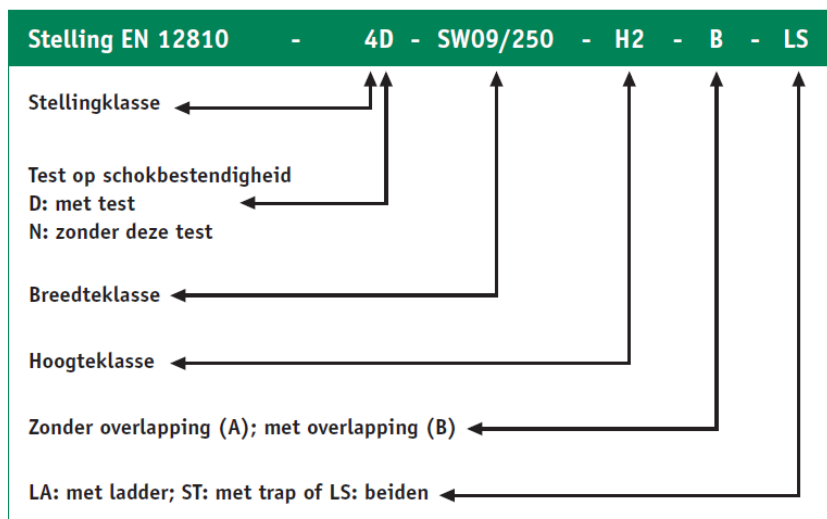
Stelling EN 12810 - 4D - SW09/250 - H2 - B - LS

Stellingklasse

Test op schokbestendigheid
D: met test
N: zonder deze test

Breedteklasse

Hoogteklasse

Zonder overlapping (A); met overlapping (B)

LA: met ladder; ST: met trap of LS: beiden